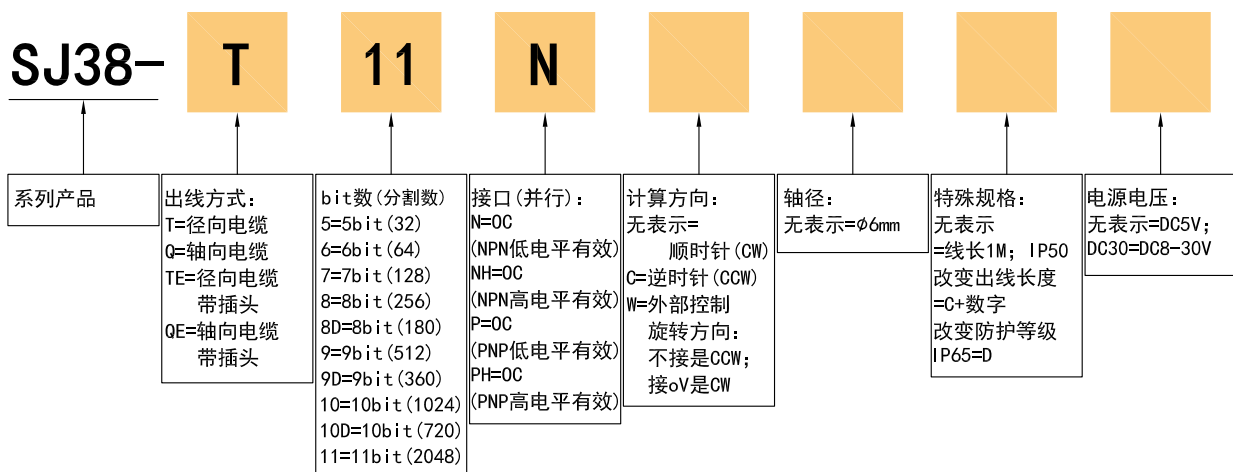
SJ38- T 11 N

系列产品

出线方式:
T=径向电缆
Q=轴向电缆
TE=径向电缆
带插头
QE=轴向电缆
带插头

bit数(分割数)
5=5bit(32)
6=6bit(64)
7=7bit(128)
8=8bit(256)
8D=8bit(180)
9=9bit(512)
9D=9bit(360)
10=10bit(1024)
10D=10bit(720)
11=11bit(2048)

接口(并行):
N=OC
(NPN低电平有效)
NH=OC
(NPN高电平有效)
P=OC
(PNP低电平有效)
PH=OC
(PNP高电平有效)

计算方向:
无表示=
顺时针(CW)
C=逆时针(CCW)
W=外部控制
旋转方向:
不接是CCW;
接oV是CW

轴径:
无表示=$\phi$6mm

特殊规格:
无表示
=线长1M; IP50
改变出线长度
=C+数字
改变防护等级
IP65=D

电源电压:
无表示=DC5V;
DC30=DC8-30V